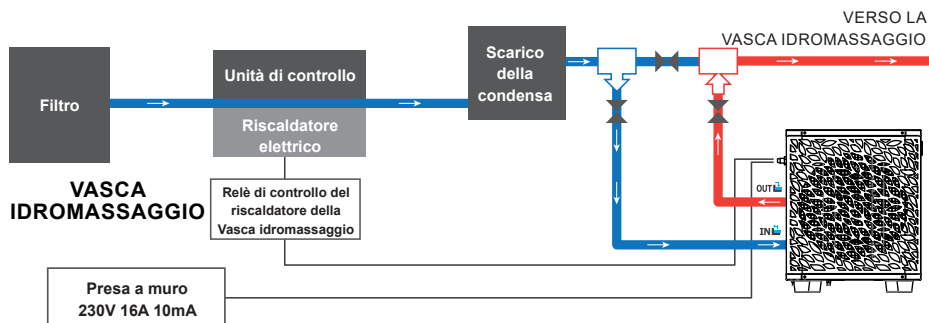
VERSO LA VASCA IDROMASSAGGIO

Filtro

Unità di controllo

Riscaldatore elettrico

Scarico della condensa

VASCA IDROMASSAGGIO

Relè di controllo del riscaldatore della Vasca idromassaggio

OUT

IN

Presa a muro 230V 16A 10mA